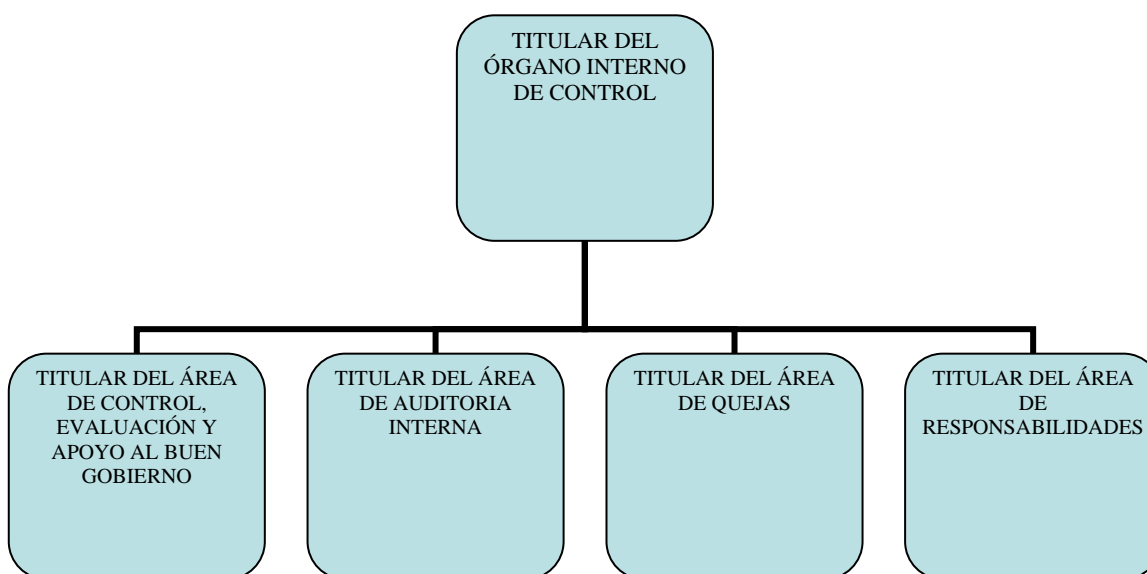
TITULAR DEL ÓRGANO INTERNO DE CONTROL

TITULAR DEL ÁREA DE CONTROL, EVALUACIÓN Y APOYO AL BUEN GOBIERNO

TITULAR DEL ÁREA DE AUDITORIA INTERNA

TITULAR DEL ÁREA DE QUEJAS

TITULAR DEL ÁREA DE RESPONSABILIDADES